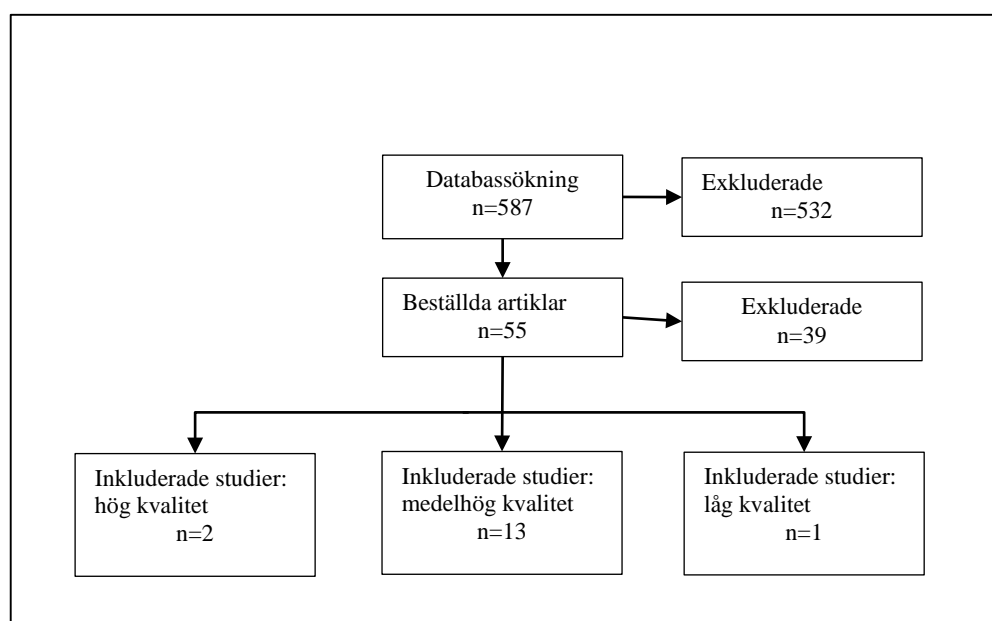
Databassökning
n=587

Exkluderade
n=532

Beställda artiklar
n=55

Exkluderade
n=39

Inkluderade studier:
hög kvalitet
n=2

Inkluderade studier:
medelhög kvalitet
n=13

Inkluderade studier:
låg kvalitet
n=1